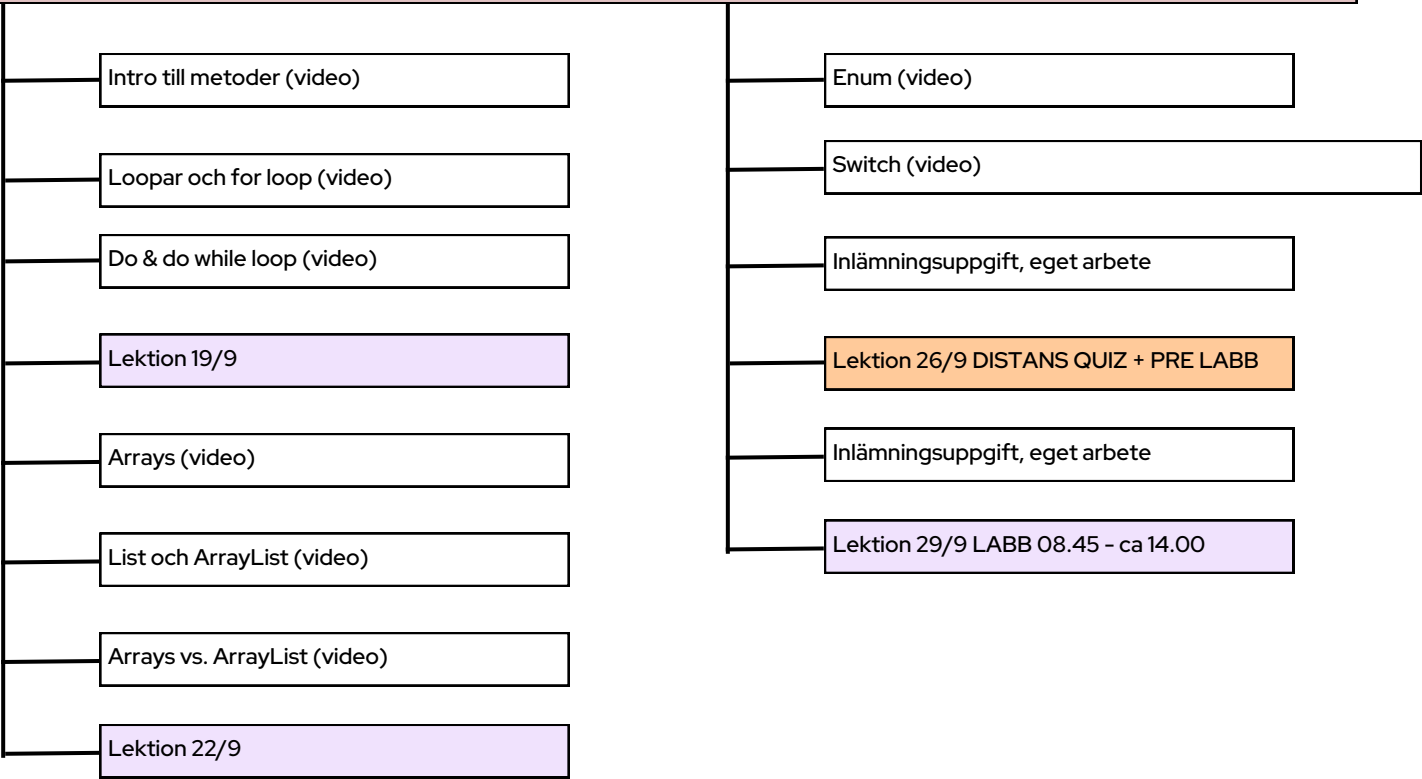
Intro till metoder (video)

Loopar och for loop (video)

Do & do while loop (video)

Lektion 19/9

Arrays (video)

List och ArrayList (video)

Arrays vs. ArrayList (video)

Lektion 22/9

Enum (video)

Switch (video)

Inlämningsuppgift, eget arbete

Lektion 26/9 DISTANS QUIZ + PRE LABB

Inlämningsuppgift, eget arbete

Lektion 29/9 LABB 08.45 - ca 14.00